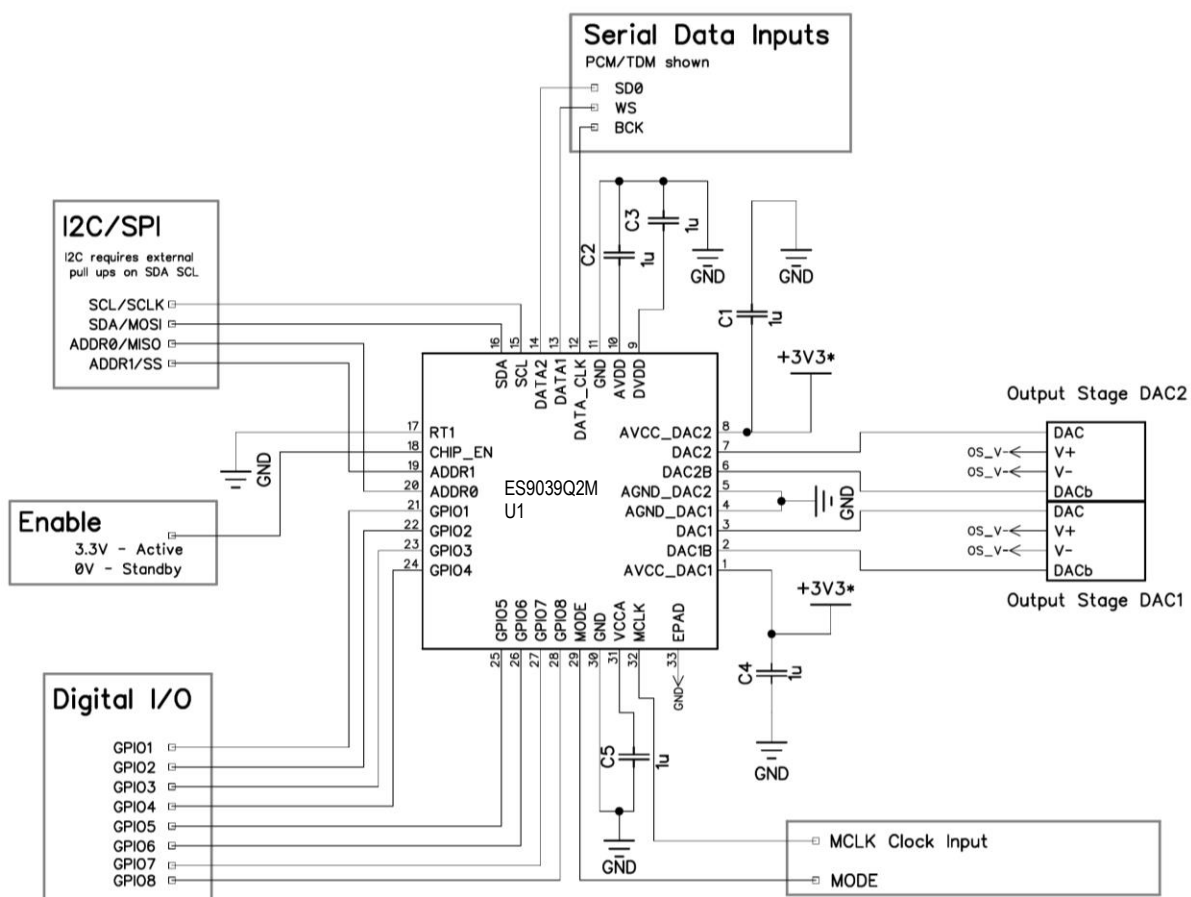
Serial Data Inputs
PCM/TDM shown
SD0
WS
BCK

I2C/SPI
I2C requires external pull ups on SDA SCL
SCL/SCLK
SDA/MOSI
ADDR0/MISO
ADDR1/SS

C2 1u
C3 1u
GND
GND
C1 1u
+3V3*

16 SDA
15 SCL
14 DATA2
13 DATA1
12 DATA_CLK
11 GND
10 AVDD
9 DVDD

17 RT1
18 CHIP_EN
19 ADDR1
20 ADDR0
21 GPIO1
22 GPIO2
23 GPIO3
24 GPIO4

GND

ES9039Q2M
U1

AVCC_DAC2 8
DAC2 7
DAC2B 6
AGND_DAC2 5
AGND_DAC1 4
DAC1 3
DAC1B 2
AVCC_DAC1 1

GND

Output Stage DAC2
DAC
OS_V- V+
OS_V- V-
DACb
DAC
OS_V- V+
OS_V- V-
DACb
Output Stage DAC1

+3V3*

Enable
3.3V - Active
0V - Standby

25 GPIO5
26 GPIO6
27 GPIO7
28 GPIO8
29 MODE
30 GND
31 VCCA
32 MCLK
33 EPAD
GND

C4 1u
GND

Digital I/O
GPIO1
GPIO2
GPIO3
GPIO4
GPIO5
GPIO6
GPIO7
GPIO8

C5 1u
GND

MCLK Clock Input
MODE